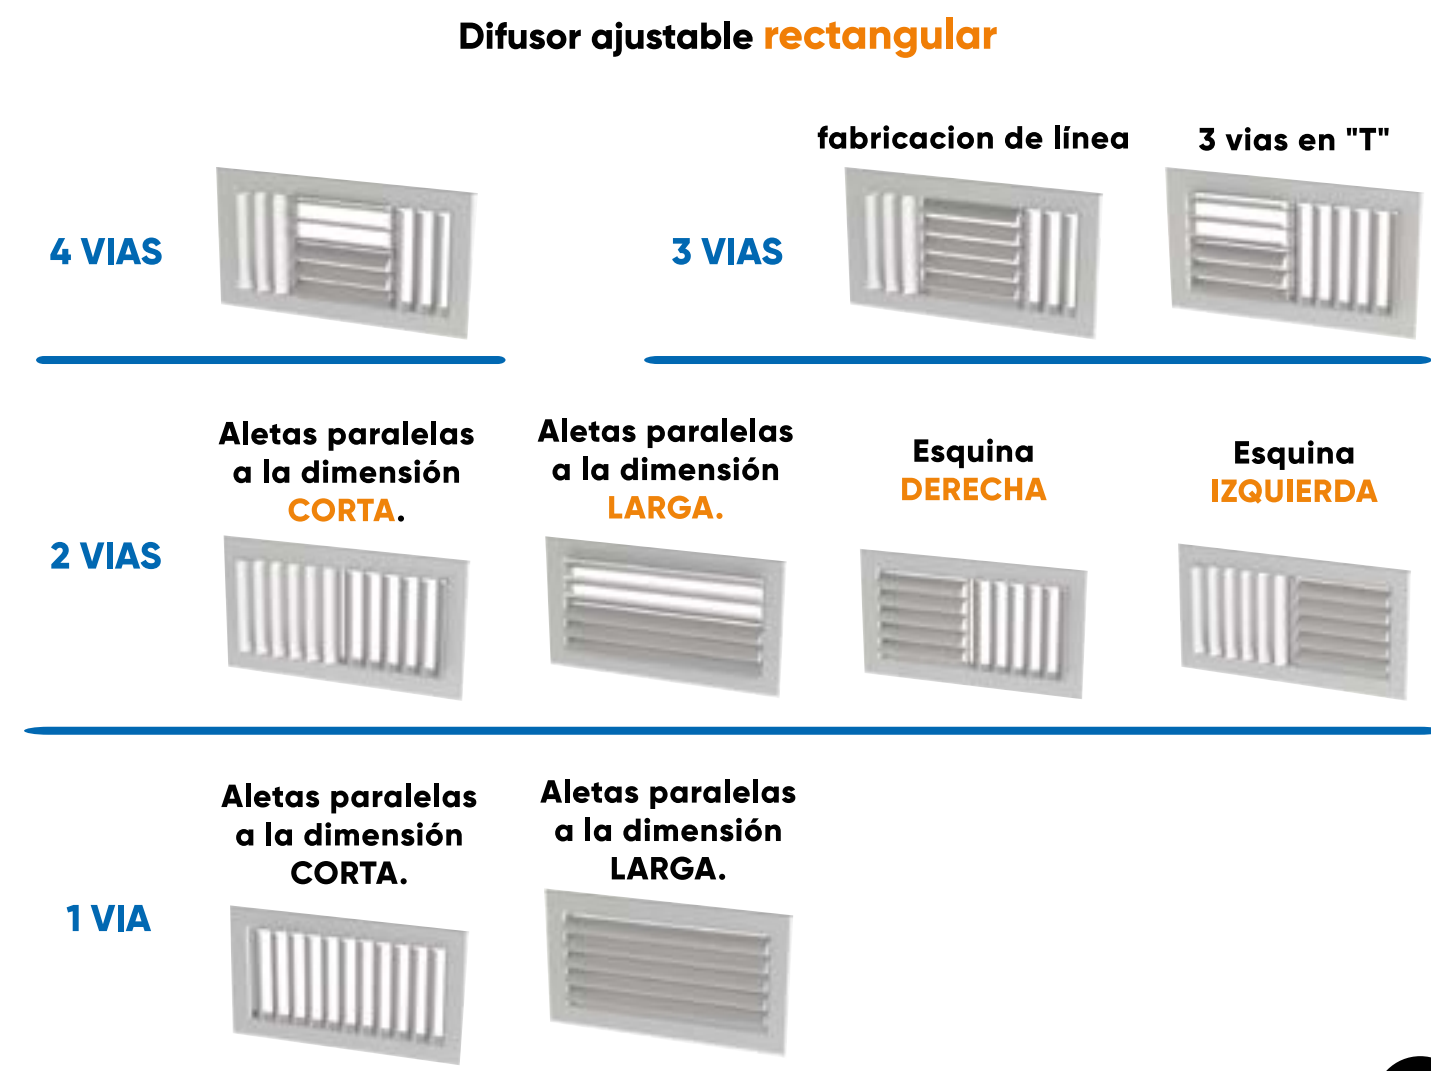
Difusor ajustable rectangular

4 VIAS

3 VIAS

fabricacion de línea

3 vias en "T"

2 VIAS

Aletas paralelas a la dimensión CORTA.

Aletas paralelas a la dimensión LARGA.

Esquina DERECHA

Esquina IZQUIERDA

1 VIA

Aletas paralelas a la dimensión CORTA.

Aletas paralelas a la dimensión LARGA.